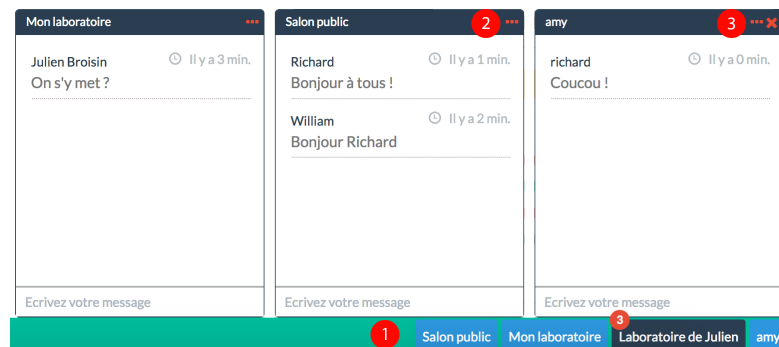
Mon laboratoire
Julien Broisin
Il y a 3 min.
On s'y met ?
Ecrivez votre message

Salon public
2
Richard
Il y a 1 min.
Bonjour à tous !
William
Il y a 2 min.
Bonjour Richard
Ecrivez votre message

amy
3
richard
Il y a 0 min.
Coucou !
Ecrivez votre message

1
Salon public
Mon laboratoire
3
Laboratoire de Julien
amy